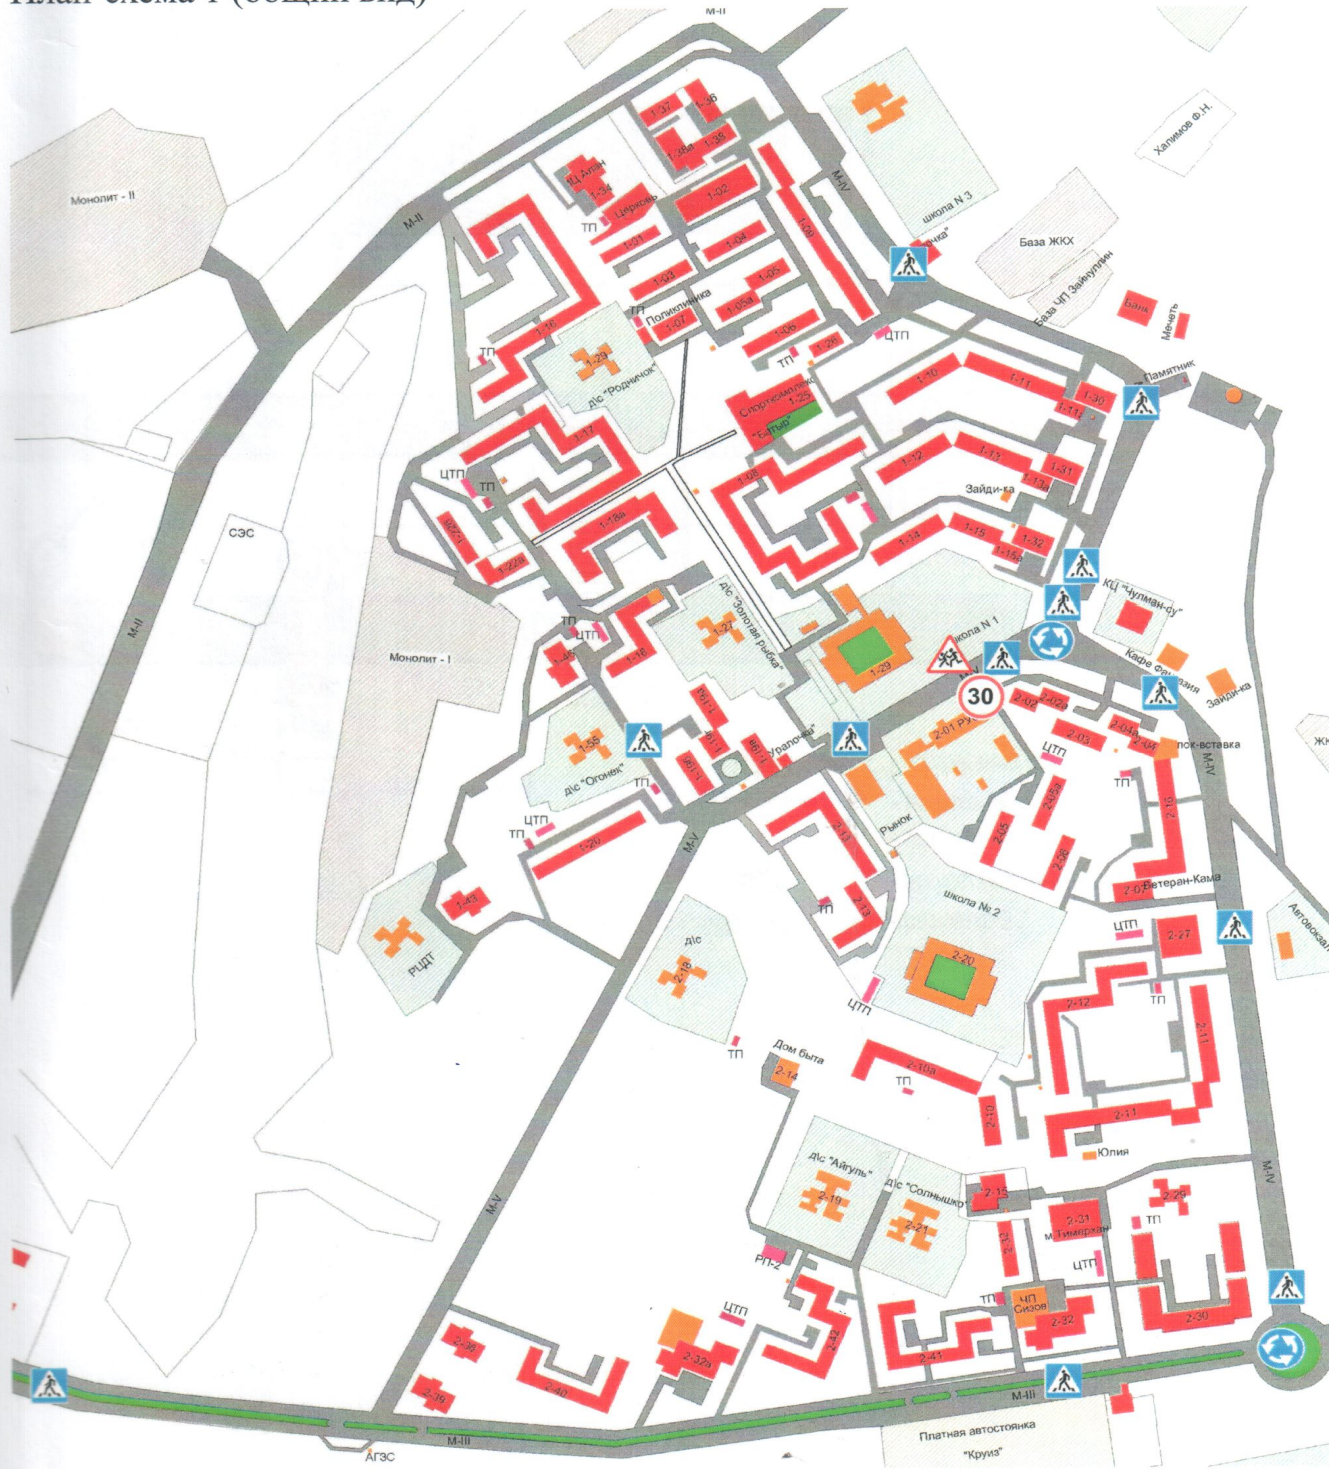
План-схема 1 (общий вид)

М-II

Монолит - II
М-II
Халимов Ф.Н.
школа N 3
База ЖКХ
База ЧП Зайнуллин
Банк
Мечеть
Памятник
М-IV
1-37
1-36
1-38а
1-38
1-02
ТЦ Алан
1-34
Церковь
ТП
1-01
1-03
1-04
1-05
1-05а
1-06
1-07
1-09
Поликлиника
ТП
1-26
ЦТП
1-29
Д/с "Родничок"
1-16
ТП
1-17
Спорткомплекс
1-25
"Батыр"
1-10
1-11
1-11а
1-30
1-12
1-13
1-13а
1-31
Зайди-ка
ЦТП
ТП
1-08
1-18а
1-22
1-22а
1-14
1-15
1-15а
1-32
СЭС
КЦ "Чулман-су"
ТП
ЦТП
1-46
1-18
1-24
Д/с "Золотая рыбка"
1-23
школа N 1
30
Кафе Фантазия
Зайди-ка
М-II
Монолит - I
1-55
Д/с "Огонек"
ТП
1-21
1-20
"Уралочка"
2-01 РУ
2-02
2-02а
2-03
2-04а
2-04
ЦТП
пок-вставка
ТП
2-05
2-06
2-07
2-16
Рынок
ЦТП
ТП
1-20
М-V
2-13
2-13
ТП
Ветеран-Кама
2-08
1-43
РЦДТ
Д/с
2-18
школа № 2
2-20
ЦТП
2-27
ТП
2-12
2-11
Автовокзал
ЖК
ЦТП
ТП
Дом быта
2-14
2-10а
ТП
2-10
2-11
Юлия
М-IV
М-V
Д/с "Айгуль"
2-19
Д/с "Солнышко"
2-21
2-15
2-31
м.Тимерхан
2-29
ТП
2-17
ЦТП
РП-2
ЦТП
2-32а
2-42
ТП
ЧП Сизов
2-32
2-30
2-41
2-38
2-39
2-40
М-III
М-III
АГЗС
Платная автостоянка
"Круиз"